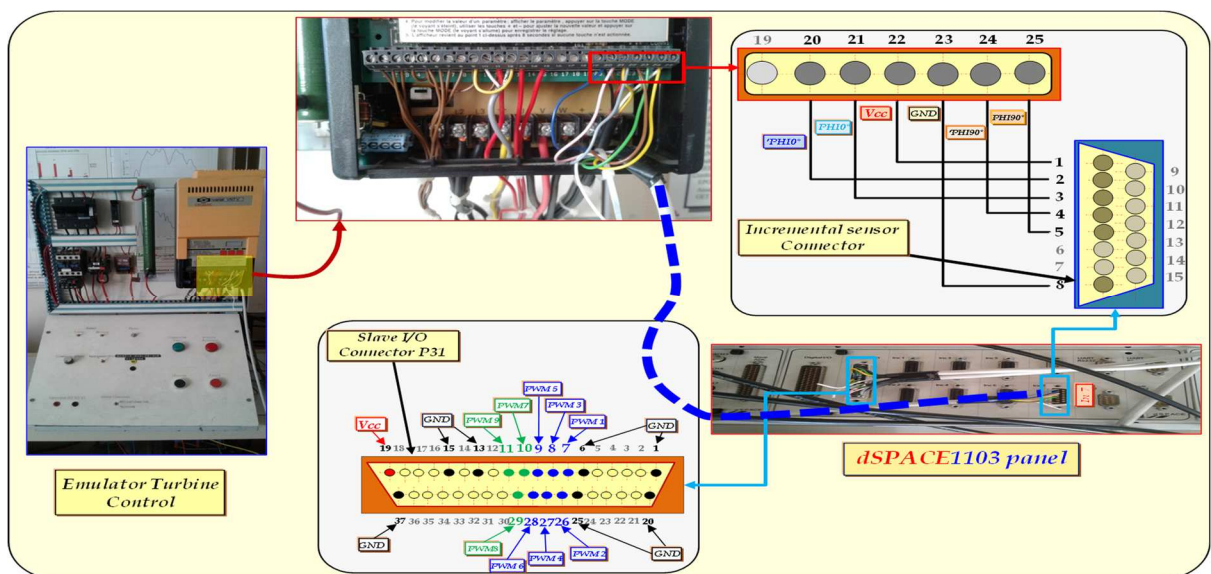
• Pour modifier la valeur d'un paramètre : afficher le paramètre, appuyer sur la touche MODE (le voyant s'éteint), utiliser les touches ▲ et ▼ pour ajuster la nouvelle valeur et appuyer sur la touche MODE (le voyant s'allume) pour enregistrer le réglage.
• L'afficheur revient au point 1 ci-dessus après 8 secondes si aucune touche n'est actionnée.

19 20 21 22 23 24 25

Vcc
GND
PH10⁺
PH10⁻
PH90⁻
PH90⁺

1
2
3
4
5
6
7
8
9
10
11
12
13
14
15

Incremental sensor Connector

Slave I/O Connector P31

Vcc
GND
PWM 9
PWM7
PWM 5
PWM 3
PWM 1
GND

19 18 17 16 15 14 13 12 11 10 9 8 7 6 5 4 3 2 1

37 36 35 34 33 32 31 30 29 28 27 26 25 24 23 22 21 20

GND
PWM8
PWM 6
PWM 4
PWM 2
GND

dSPACE1103 panel

Emulator Turbine Control